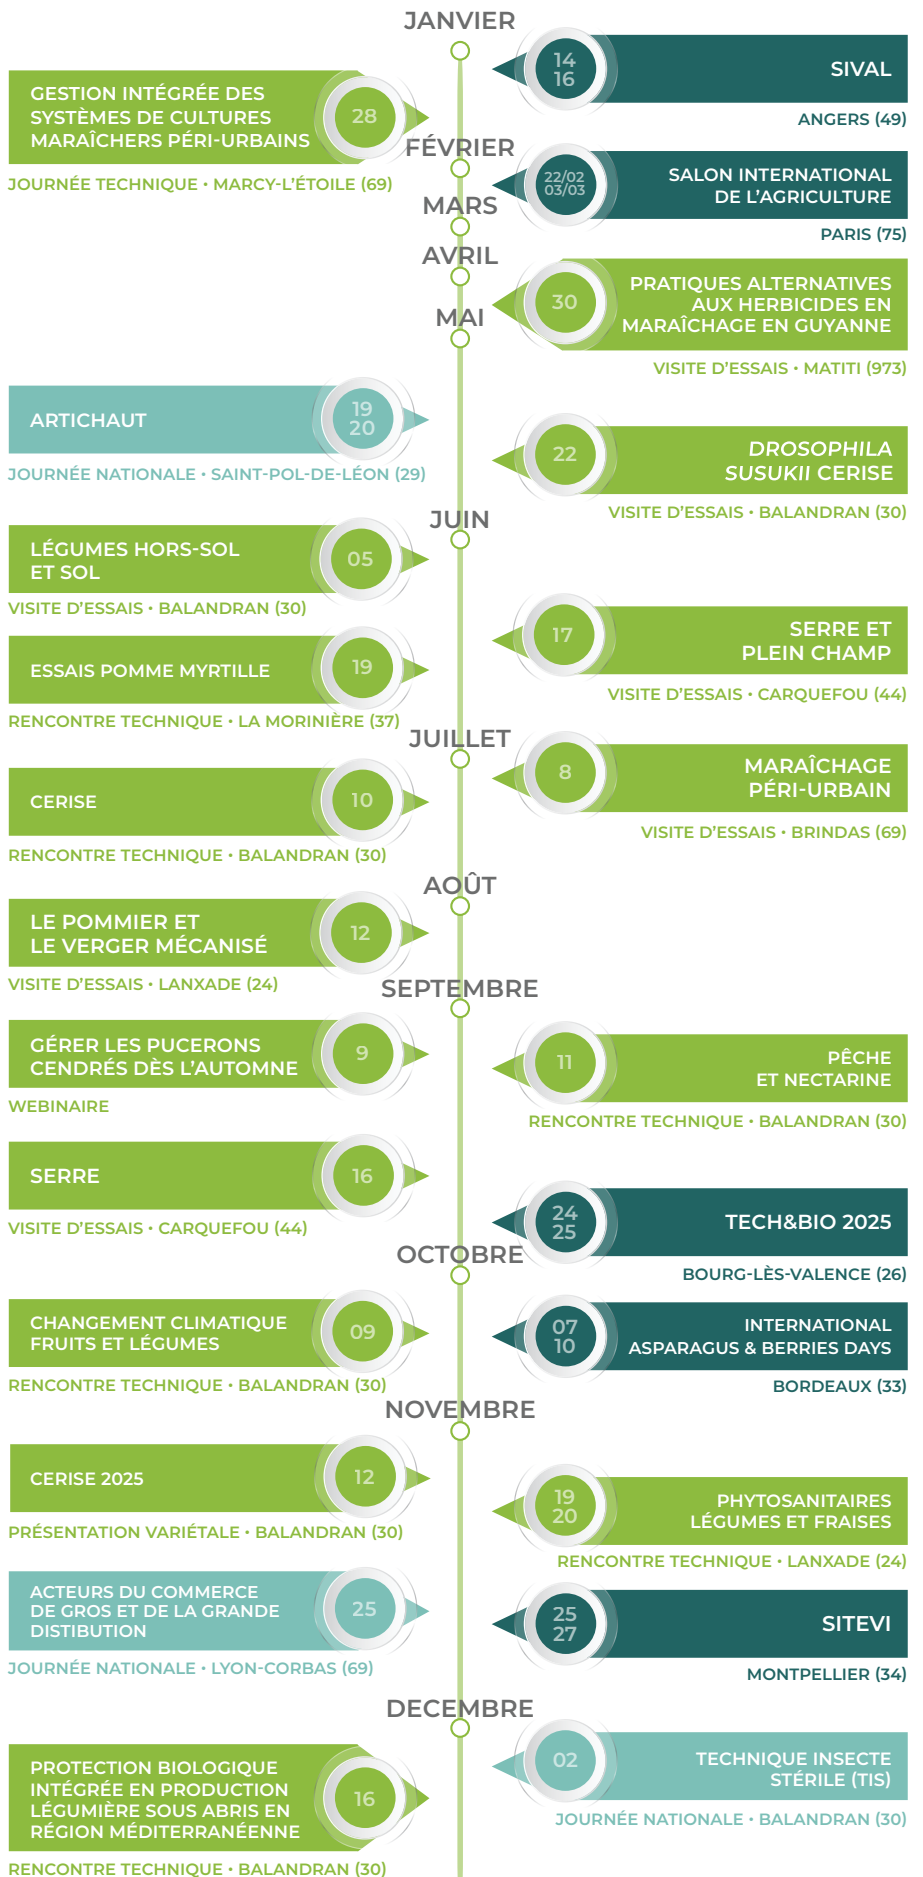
JANVIER

14
16
SIVAL
ANGERS (49)

GESTION INTÉGRÉE DES SYSTÈMES DE CULTURES MARAÎCHERS PÉRI-URBAINS
28
JOURNÉE TECHNIQUE • MARCY-L'ÉTOILE (69)

FÉVRIER

22/02
03/03
SALON INTERNATIONAL DE L'AGRICULTURE
PARIS (75)

MARS

AVRIL

30
PRATIQUES ALTERNATIVES AUX HERBICIDES EN MARAÎCHAGE EN GUYANNE
VISITE D'ESSAIS • MATITI (973)

MAI

ARTICHAUT
19
20
JOURNÉE NATIONALE • SAINT-POL-DE-LÉON (29)

22
DROSOPHILA SUSUKII CERISE
VISITE D'ESSAIS • BALANDRAN (30)

JUIN

LÉGUMES HORS-SOL ET SOL
05
VISITE D'ESSAIS • BALANDRAN (30)

17
SERRE ET PLEIN CHAMP
VISITE D'ESSAIS • CARQUEFOU (44)

ESSAIS POMME MYRTILLE
19
RENCONTRE TECHNIQUE • LA MORINIÈRE (37)

JUILLET

8
MARAÎCHAGE PÉRI-URBAIN
VISITE D'ESSAIS • BRINDAS (69)

CERISE
10
RENCONTRE TECHNIQUE • BALANDRAN (30)

AOÛT

LE POMMIER ET LE VERGER MÉCANISÉ
12
VISITE D'ESSAIS • LANXADE (24)

SEPTEMBRE

GÉRER LES PUCERONS CENDRÉS DÈS L'AUTOMNE
9
WEBINAIRE

11
PÊCHE ET NECTARINE
RENCONTRE TECHNIQUE • BALANDRAN (30)

SERRE
16
VISITE D'ESSAIS • CARQUEFOU (44)

24
25
TECH&BIO 2025
BOURG-LÈS-VALENCE (26)

OCTOBRE

CHANGEMENT CLIMATIQUE FRUITS ET LÉGUMES
09
RENCONTRE TECHNIQUE • BALANDRAN (30)

07
10
INTERNATIONAL ASPARAGUS & BERRIES DAYS
BORDEAUX (33)

NOVEMBRE

CERISE 2025
12
PRÉSENTATION VARIÉTALE • BALANDRAN (30)

19
20
PHYTOSANITAIRES LÉGUMES ET FRAISES
RENCONTRE TECHNIQUE • LANXADE (24)

ACTEURS DU COMMERCE DE GROS ET DE LA GRANDE DISTIBUTION
25
JOURNÉE NATIONALE • LYON-CORBAS (69)

25
27
SITEVI
MONTPELLIER (34)

DECEMBRE

PROTECTION BIOLOGIQUE INTÉGRÉE EN PRODUCTION LÉGUMIÈRE SOUS ABRIS EN RÉGION MÉDITERRANÉENNE
16
RENCONTRE TECHNIQUE • BALANDRAN (30)

02
TECHNIQUE INSECTE STÉRILE (TIS)
JOURNÉE NATIONALE • BALANDRAN (30)